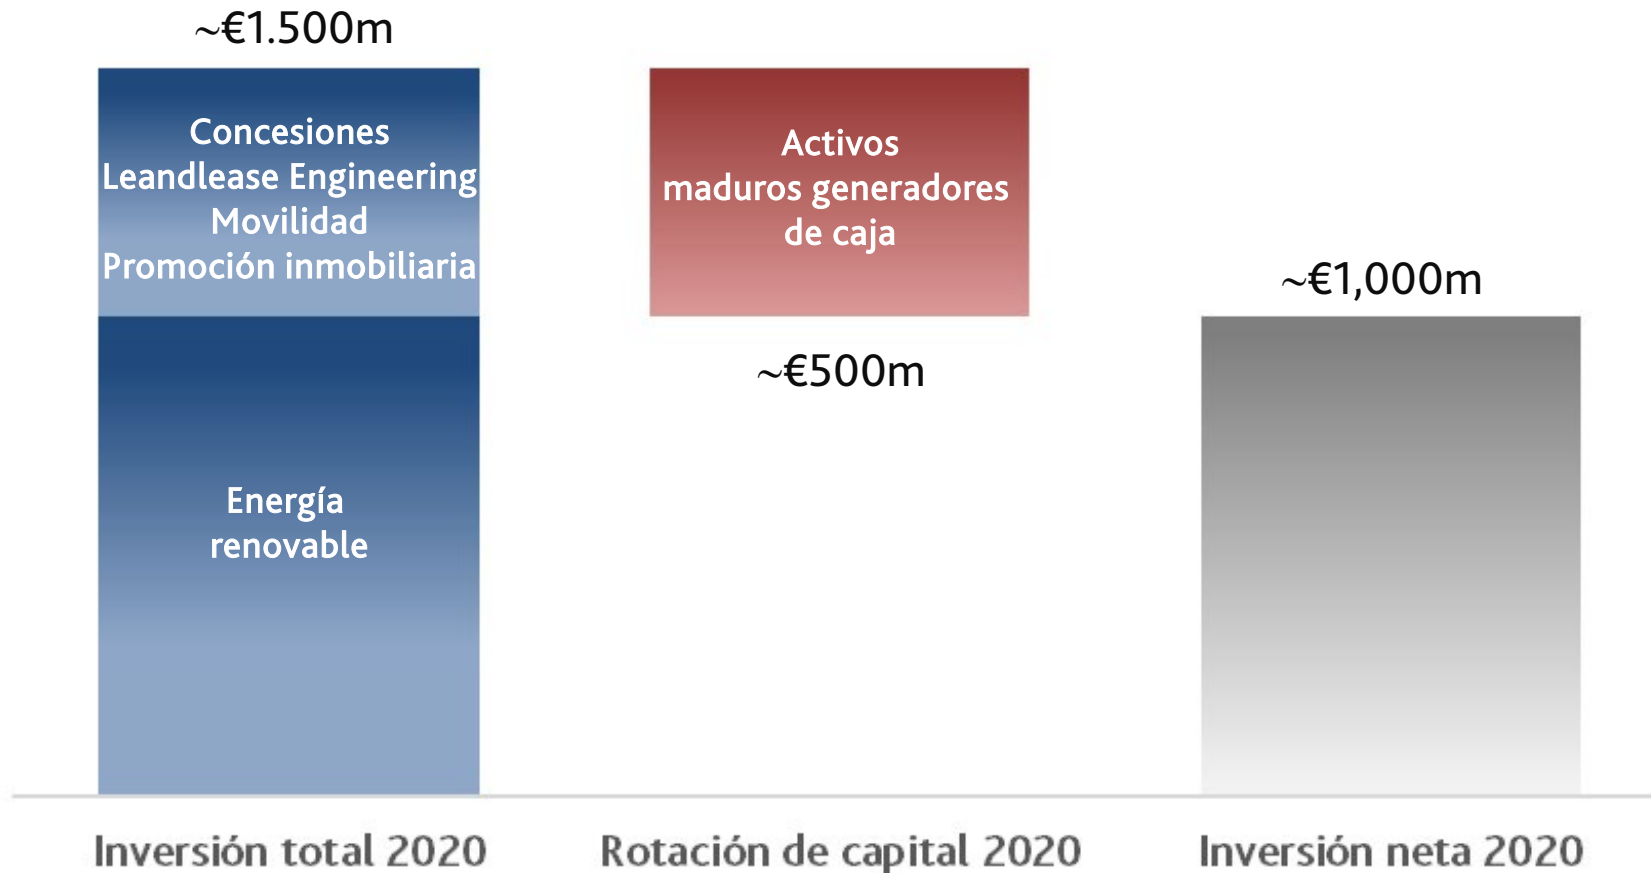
~€1.500m

Concesiones
Leandlease Engineering
Movilidad
Promoción inmobiliaria

Energía
renovable

Activos
maduros generadores
de caja

~€500m

~€1,000m

Inversión total 2020

Rotación de capital 2020

Inversión neta 2020